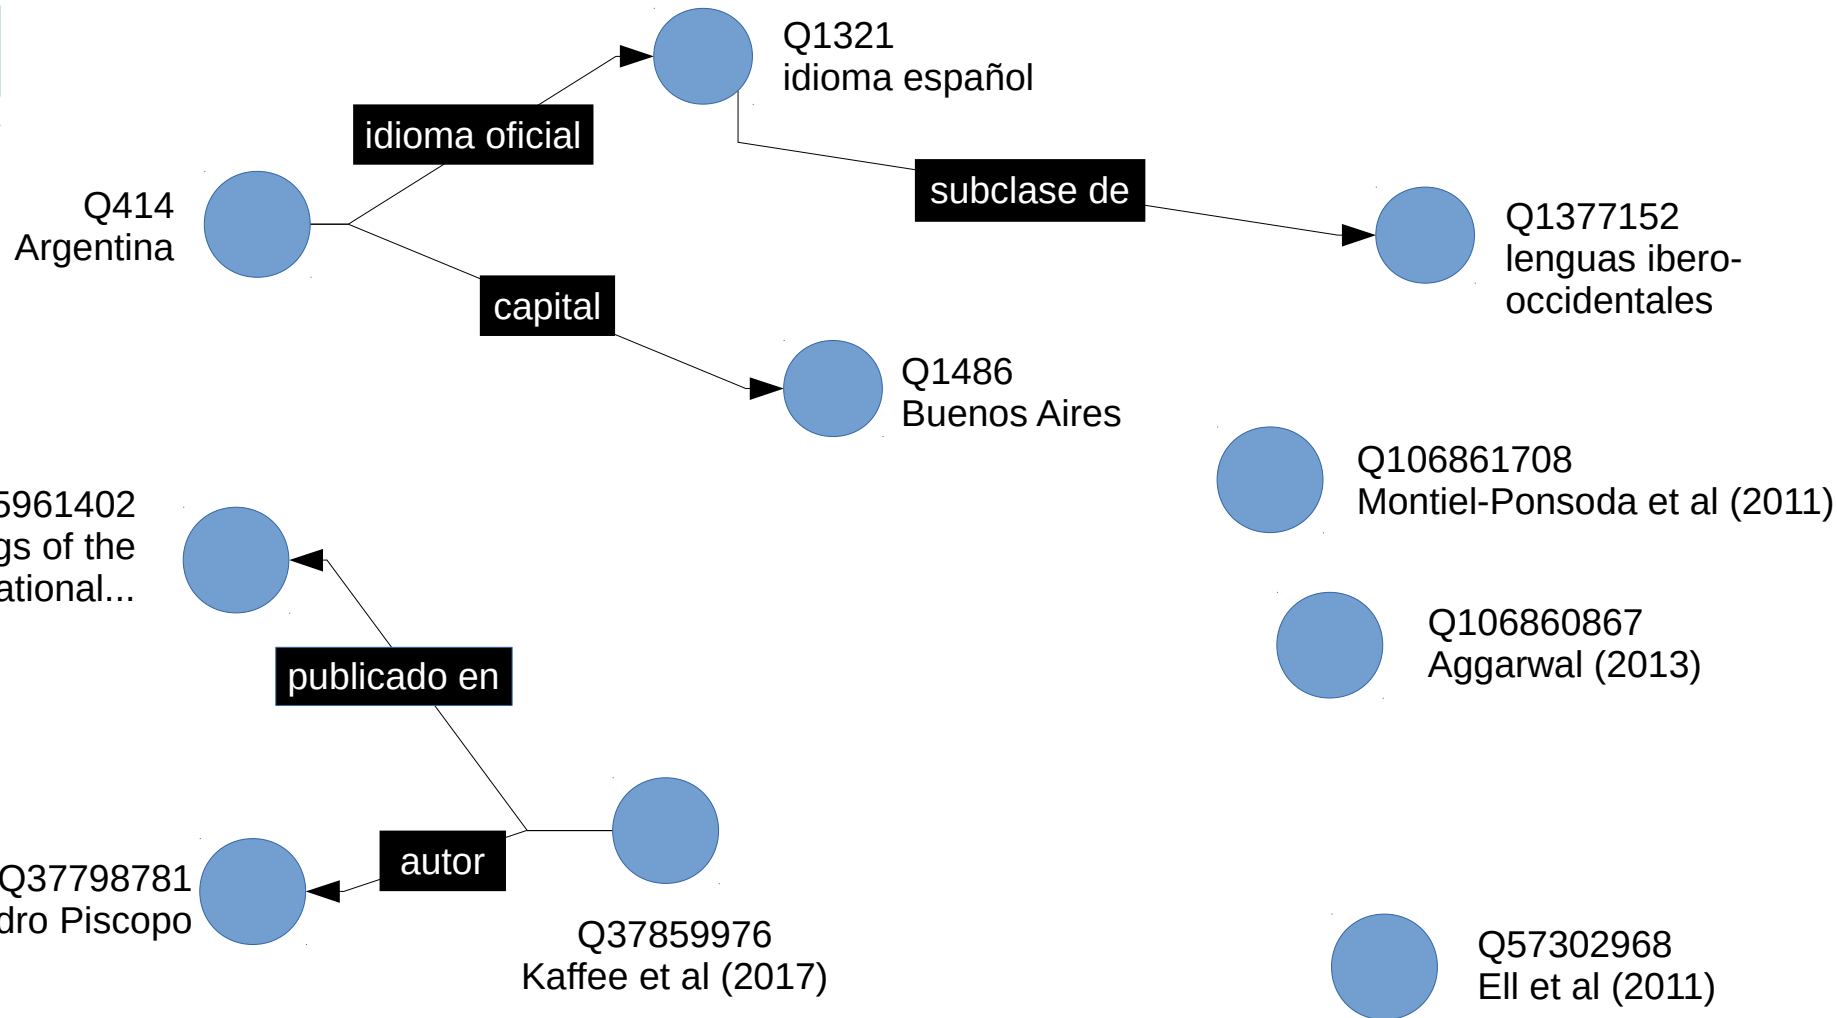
Q1321
idioma español

idioma oficial

Q414
Argentina

subclase de

Q1377152
lenguas ibero-occidentales

capital

Q1486
Buenos Aires

Q106861708
Montiel-Ponsoda et al (2011)

5961402
gs of the
ational...

Q106860867
Aggarwal (2013)

publicado en

autor

Q37798781
dro Piscopo

Q37859976
Kaffee et al (2017)

Q57302968
Ell et al (2011)